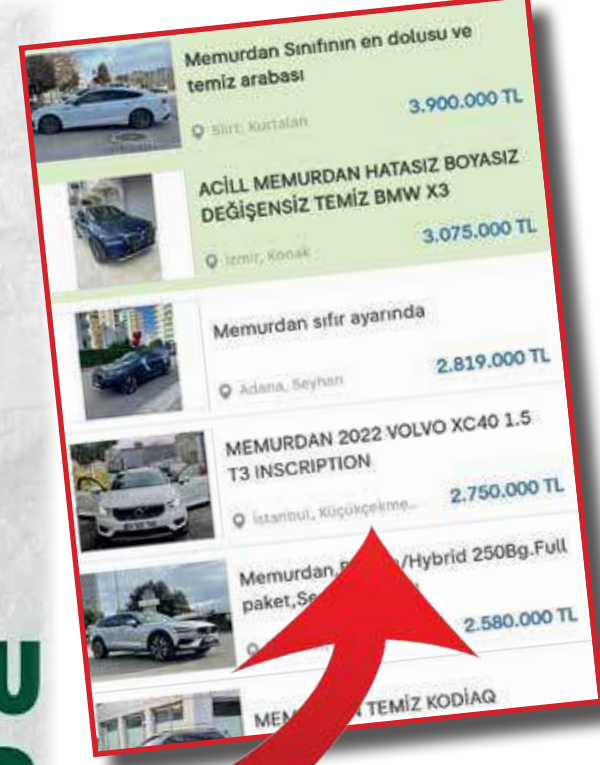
Memurdan Sınıfının en dolusu ve temiz arabası

Siirt, Kurtalan

3.900.000 TL

ACİLL MEMURDAN HATASIZ BOYASIZ DEĞİŞENSİZ TEMİZ BMW X3

İzmir, Konak

3.075.000 TL

Memurdan sıfır ayarında

Adana, Seyhan

2.819.000 TL

MEMURDAN 2022 VOLVO XC40 1.5 T3 INSCRIPTION

İstanbul, Küçükçekme...

2.750.000 TL

Memurdan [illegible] /Hybrid 250Bg.Full paket,Se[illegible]

2.580.000 TL

MEM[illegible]N TEMİZ KODİAQ

U